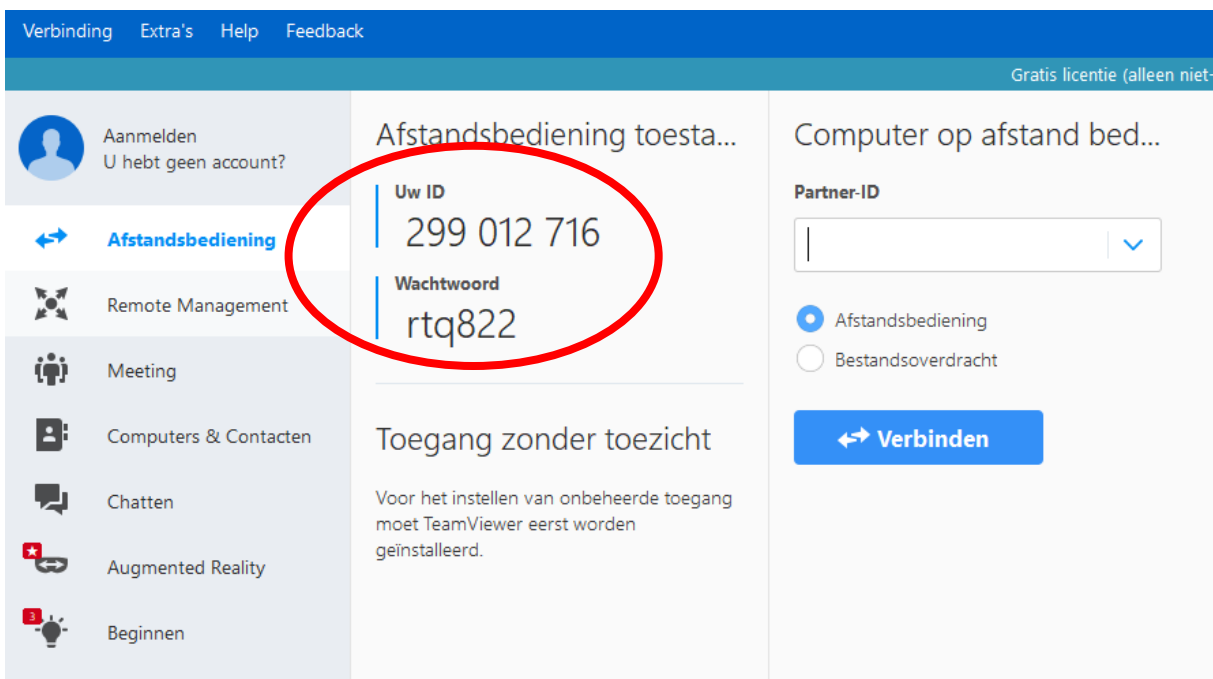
Verbinding Extra's Help Feedback

Gratis licentie (alleen niet-

Aanmelden
U hebt geen account?

Afstandsbediening

Remote Management

Meeting

Computers & Contacten

Chatten

Augmented Reality

3

Beginnen

Afstandsbediening toesta...

Uw ID
299 012 716

Wachtwoord
rtq822

Toegang zonder toezicht

Voor het instellen van onbeheerde toegang moet TeamViewer eerst worden geïnstalleerd.

Computer op afstand bed...

Partner-ID

Afstandsbediening

Bestandsoverdracht

Verbinden